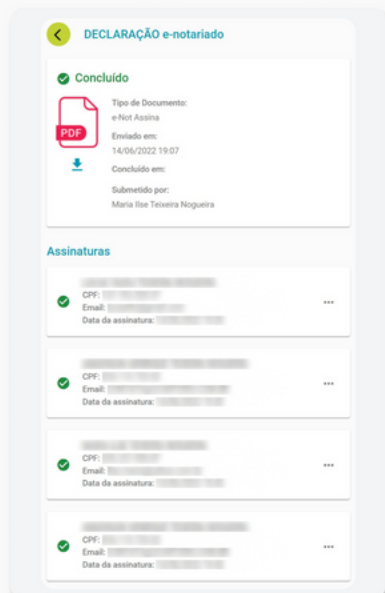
DECLARAÇÃO e-notariado

Concluído

PDF

Tipo de Documento:
e-Not Assina

Enviado em:
14/06/2022 19:07

Concluído em:

Submetido por:
Maria Ilse Teixeira Nogueira

Assinaturas

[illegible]
CPF: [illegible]
Email: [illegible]
Data da assinatura: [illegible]

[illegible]
CPF: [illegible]
Email: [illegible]
Data da assinatura: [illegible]

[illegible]
CPF: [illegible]
Email: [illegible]
Data da assinatura: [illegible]

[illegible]
CPF: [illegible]
Email: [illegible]
Data da assinatura: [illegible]